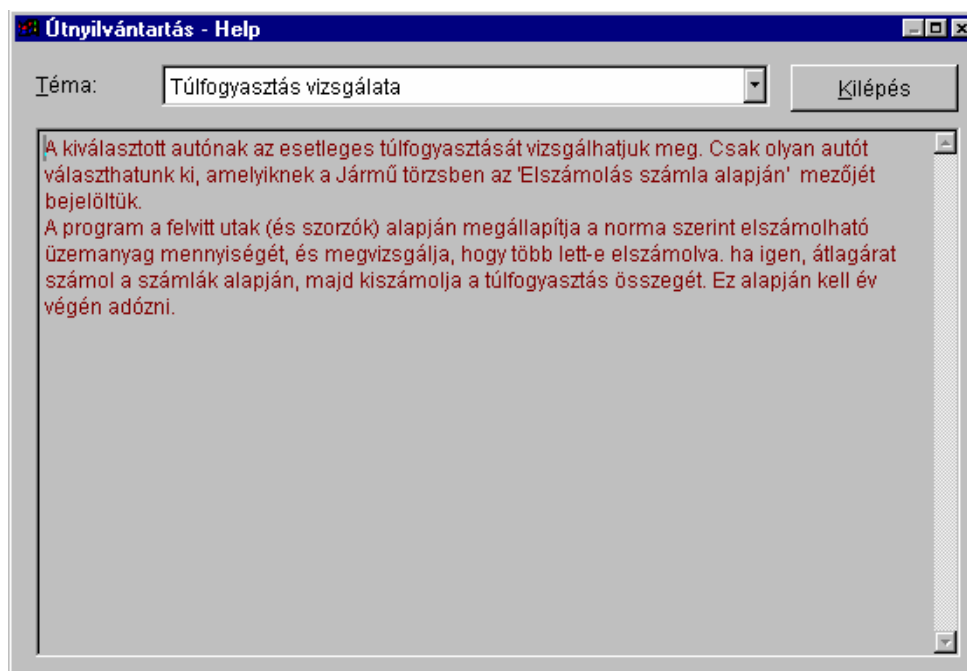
Útnyilvántartás - Help

Téma: Túlfogyasztás vizsgálata

Kilépés

A kiválasztott autónak az esetleges túlfogyasztását vizsgálhatjuk meg. Csak olyan autót választhatunk ki, amelyiknek a Jármű törzsben az 'Elszámolás számla alapján' mezőjét bejelöltük.
A program a felvitt utak (és szorzók) alapján megállapítja a norma szerint elszámolható üzemanyag mennyiségét, és megvizsgálja, hogy több lett-e elszámolva. ha igen, átlagárat számol a számlák alapján, majd kiszámolja a túlfogyasztás összegét. Ez alapján kell év végén adózni.